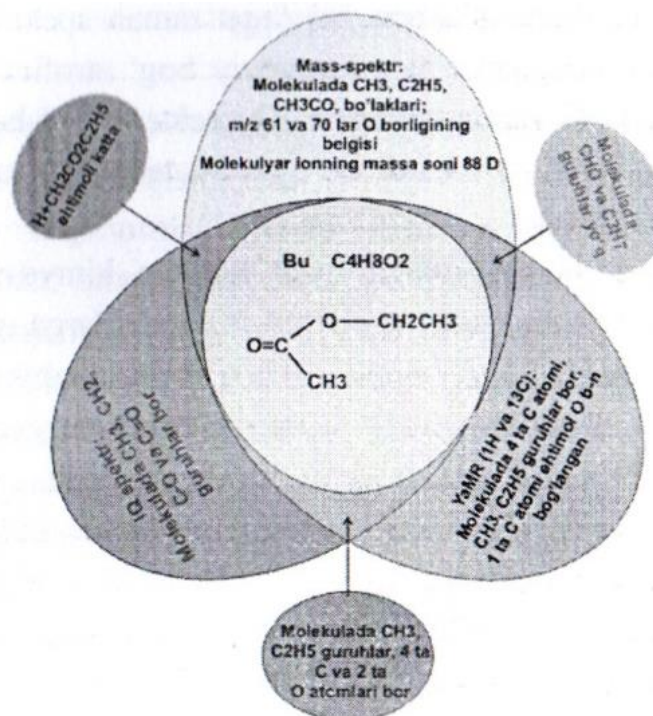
Mass-spektr: Molekulada CH3, C2H5, CH3CO, bo'laklari; m/z 61 va 70 lar O borligining belgisi Molekulyar ionning massa soni 88 D

H-CH2CO2C2H5 ehtimoli katta

Molekulada CHO va C3H7 guruhlar yo'q

Bu C4H8O2

O=C—O—CH2CH3
|
CH3

IQ spektr: Molekulada CH3, CH2, CO va C=O guruhlar bor

YaMR (1H va 13C): Molekulada 4 ta C atomi, CH3, C2H5 guruhlar bor, 1 ta C atomi ehtimol O b-n bog'langan

Molekulada CH3, C2H5 guruhlar, 4 ta C va 2 ta O atomlari bor